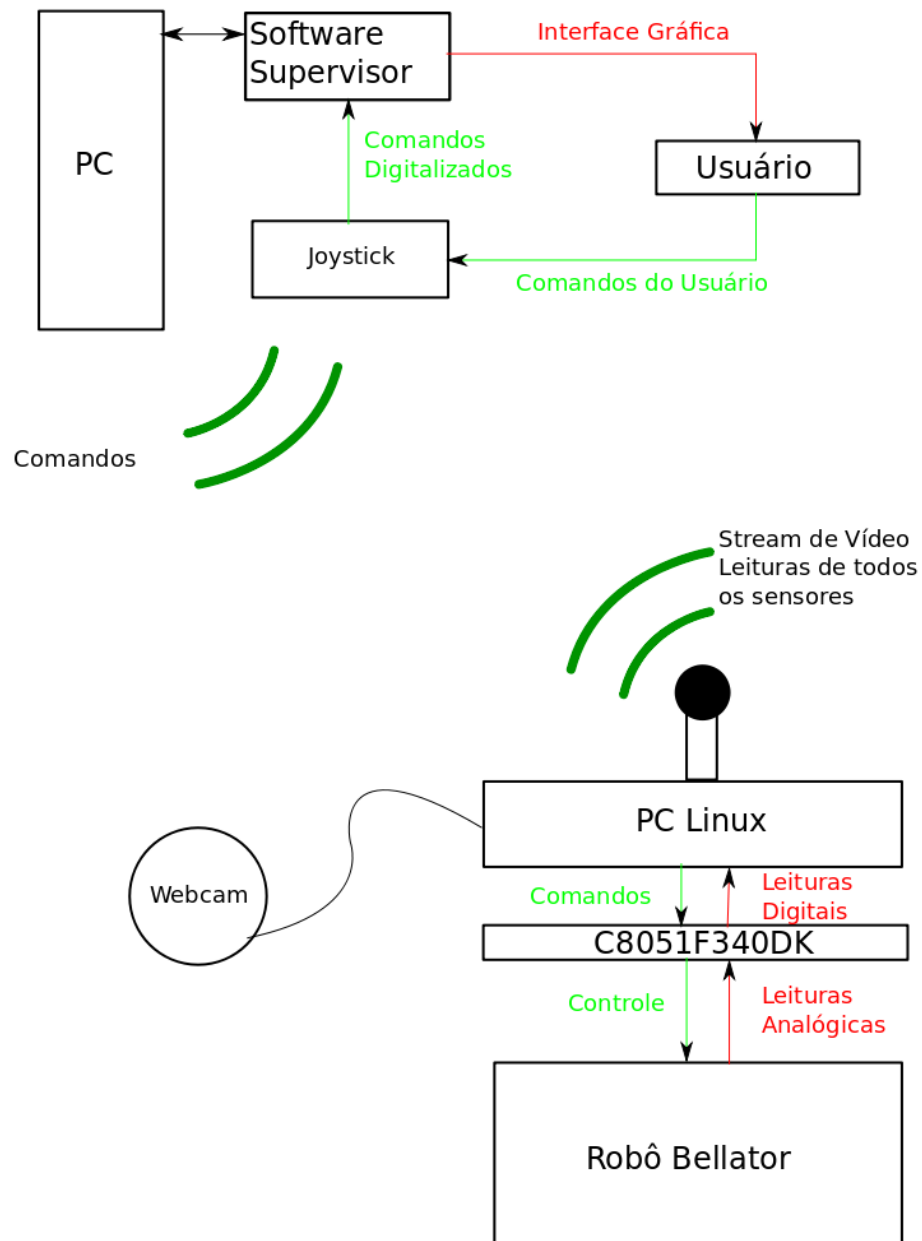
PC

Software Supervisor

Interface Gráfica

Comandos Digitalizados

Usuário

Joystick

Comandos do Usuário

Comandos

Stream de Vídeo
Leituras de todos os sensores

PC Linux

Webcam

Comandos

Leituras Digitais

C8051F340DK

Controle

Leituras Analógicas

Robô Bellator